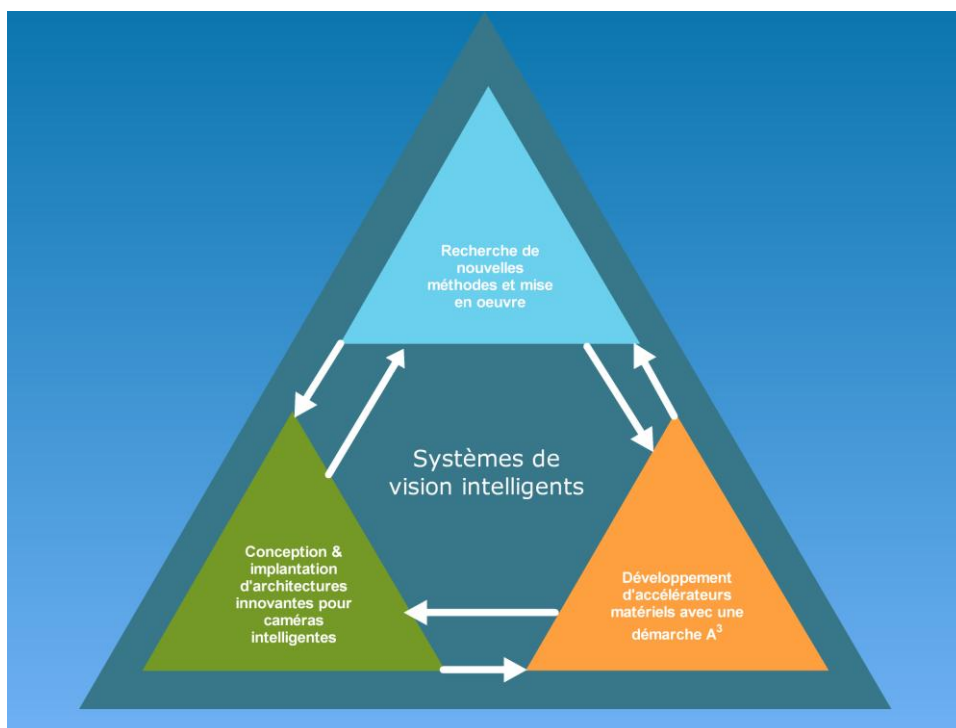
Recherche de nouvelles méthodes et mise en oeuvre

Systèmes de vision intelligents

Conception & implantation d'architectures innovantes pour caméras intelligentes

Développement d'accélérateurs matériels avec une démarche $A^3$